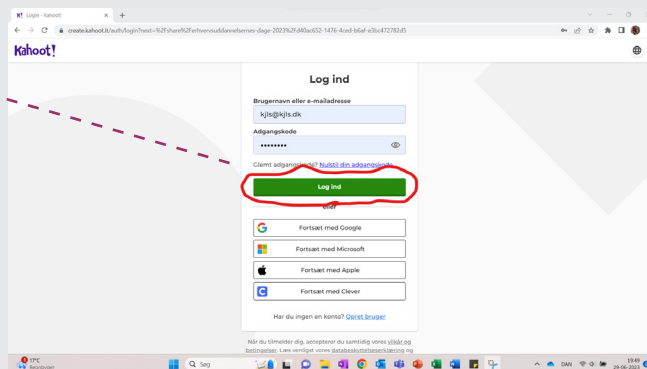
Login - Kahoot

create.kahoot.it/auth/login?next=%2Fshare%2Ferhvervsuddannelsernes-dage-2023%2Fd40ac652-1476-4ced-b6ef-e3bc472782d5

Kahoot!

Log ind

Brugernavn eller e-mailadresse

kjls@kjls.dk

Adgangskode

••••••••

Glemt adgangskode? Nulstil din adgangskode

Log ind

eller

Fortsæt med Google

Fortsæt med Microsoft

Fortsæt med Apple

Fortsæt med Clever

Har du ingen en konto? Opret bruger

Når du tilmelder dig, accepterer du samtidig vores vilkår og betingelser. Læs venligst vores databeskyttelseserklæring og

17°C

Regnbyger

Søg

DAN

19:49

29-06-2023